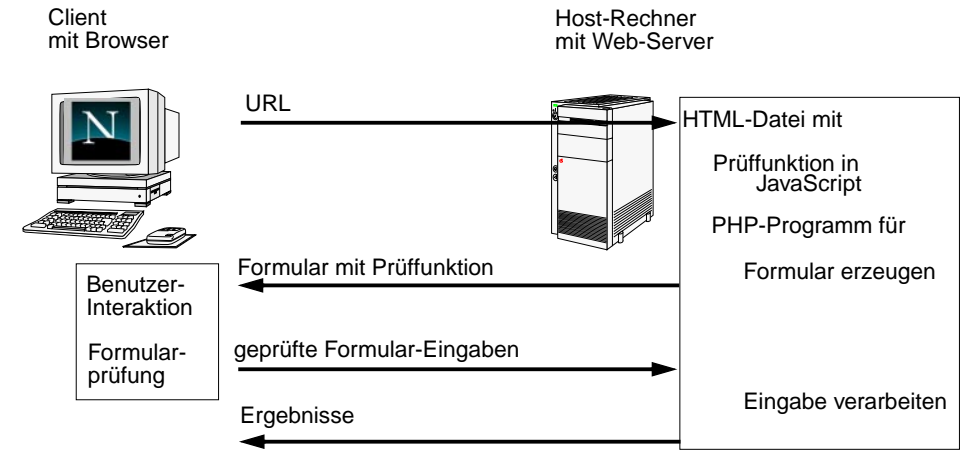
Client
mit Browser

Host-Rechner
mit Web-Server

N

URL

HTML-Datei mit

Prüffunktion in JavaScript

PHP-Programm für

Formular mit Prüffunktion

Formular erzeugen

Benutzer-Interaktion

Formularprüfung

geprüfte Formular-Eingaben

Ergebnisse

Eingabe verarbeiten